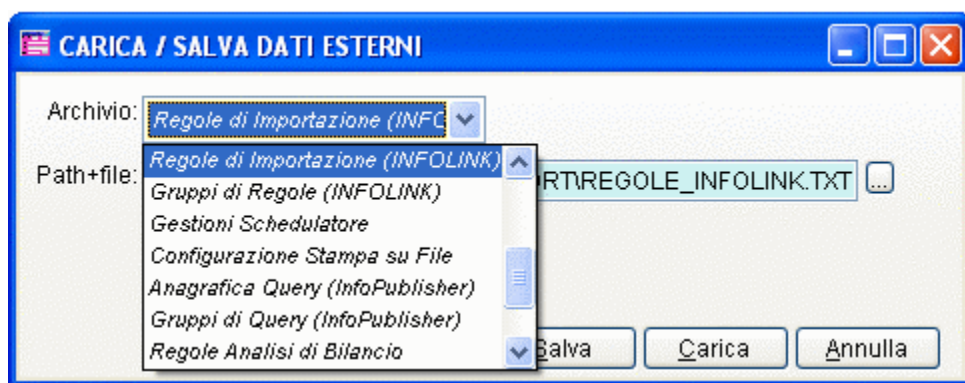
CARICA / SALVA DATI ESTERNI

Archivio: Regole di Importazione (INFO

Path+file: ORT\REGOLE_INFOLINK.TXT ...

Regole di Importazione (INFOLINK)
Gruppi di Regole (INFOLINK)
Gestioni Schedulatore
Configurazione Stampa su File
Anagrafica Query (InfoPublisher)
Gruppi di Query (InfoPublisher)
Regole Analisi di Bilancio

Salva Carica Annulla